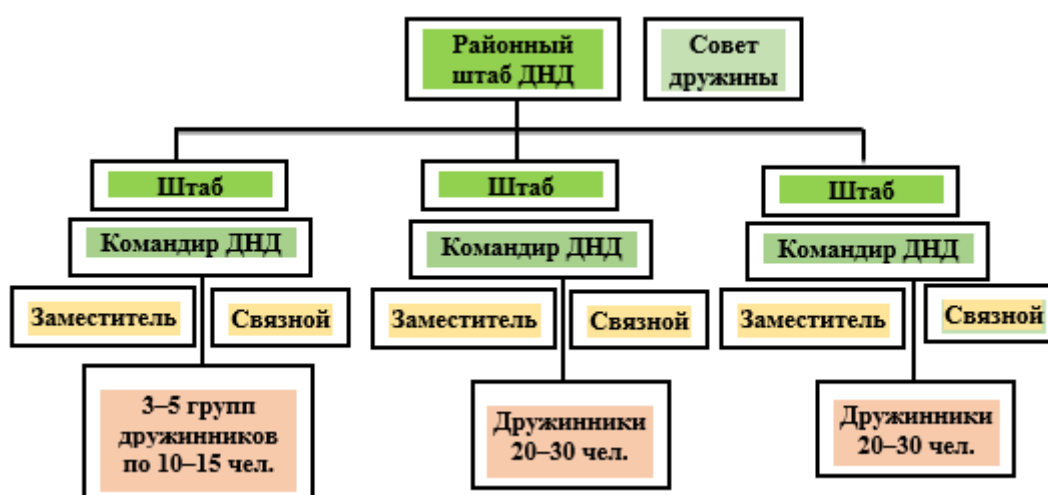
Районный штаб ДНД

Совет дружины

Штаб

Командир ДНД

Заместитель

Связной

3–5 групп дружинников по 10–15 чел.

Штаб

Командир ДНД

Заместитель

Связной

Дружинники 20–30 чел.

Штаб

Командир ДНД

Заместитель

Связной

Дружинники 20–30 чел.